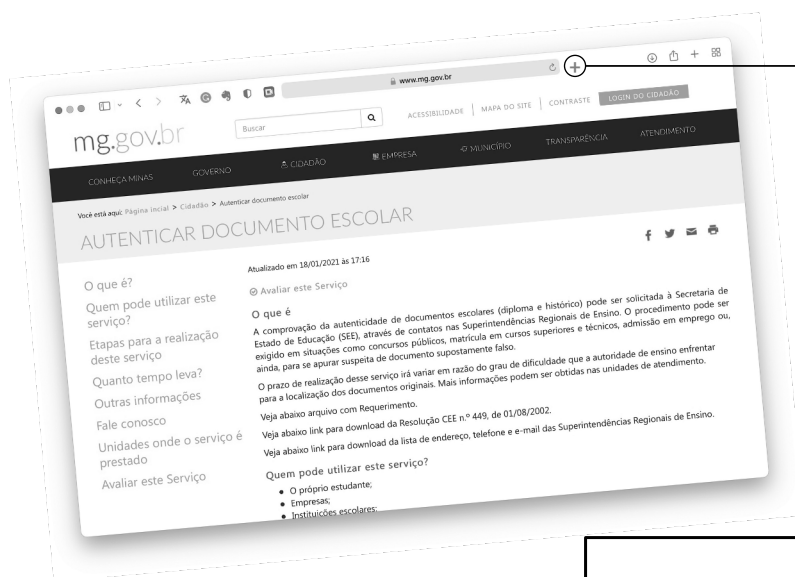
www.mg.gov.br

ACESSIBILIDADE | MAPA DO SITE | CONTRASTE | LOGIN DO CIDADÃO

mg.gov.br

Buscar

CONHEÇA MINAS | GOVERNO | CIDADÃO | EMPRESA | MUNICÍPIO | TRANSPARÊNCIA | ATENDIMENTO

Você está aqui: Página inicial > Cidadão > Autenticar documento escolar

AUTENTICAR DOCUMENTO ESCOLAR

O que é?
Quem pode utilizar este serviço?
Etapas para a realização deste serviço
Quanto tempo leva?
Outras informações
Fale conosco
Unidades onde o serviço é prestado
Avaliar este Serviço

Atualizado em 18/01/2021 às 17:16

Avaliar este Serviço

O que é

A comprovação da autenticidade de documentos escolares (diploma e histórico) pode ser solicitada à Secretaria de Estado de Educação (SEE), através de contatos nas Superintendências Regionais de Ensino. O procedimento pode ser exigido em situações como concursos públicos, matrícula em cursos superiores e técnicos, admissão em emprego ou, ainda, para se apurar suspeita de documento supostamente falso.

O prazo de realização desse serviço irá variar em razão do grau de dificuldade que a autoridade de ensino enfrentar para a localização dos documentos originais. Mais informações podem ser obtidas nas unidades de atendimento.

Veja abaixo arquivo com Requerimento.

Veja abaixo link para download da Resolução CEE n.º 449, de 01/08/2002.

Veja abaixo link para download da lista de endereço, telefone e e-mail das Superintendências Regionais de Ensino.

Quem pode utilizar este serviço?

• O próprio estudante;
• Empresas;
• Instituições escolares;